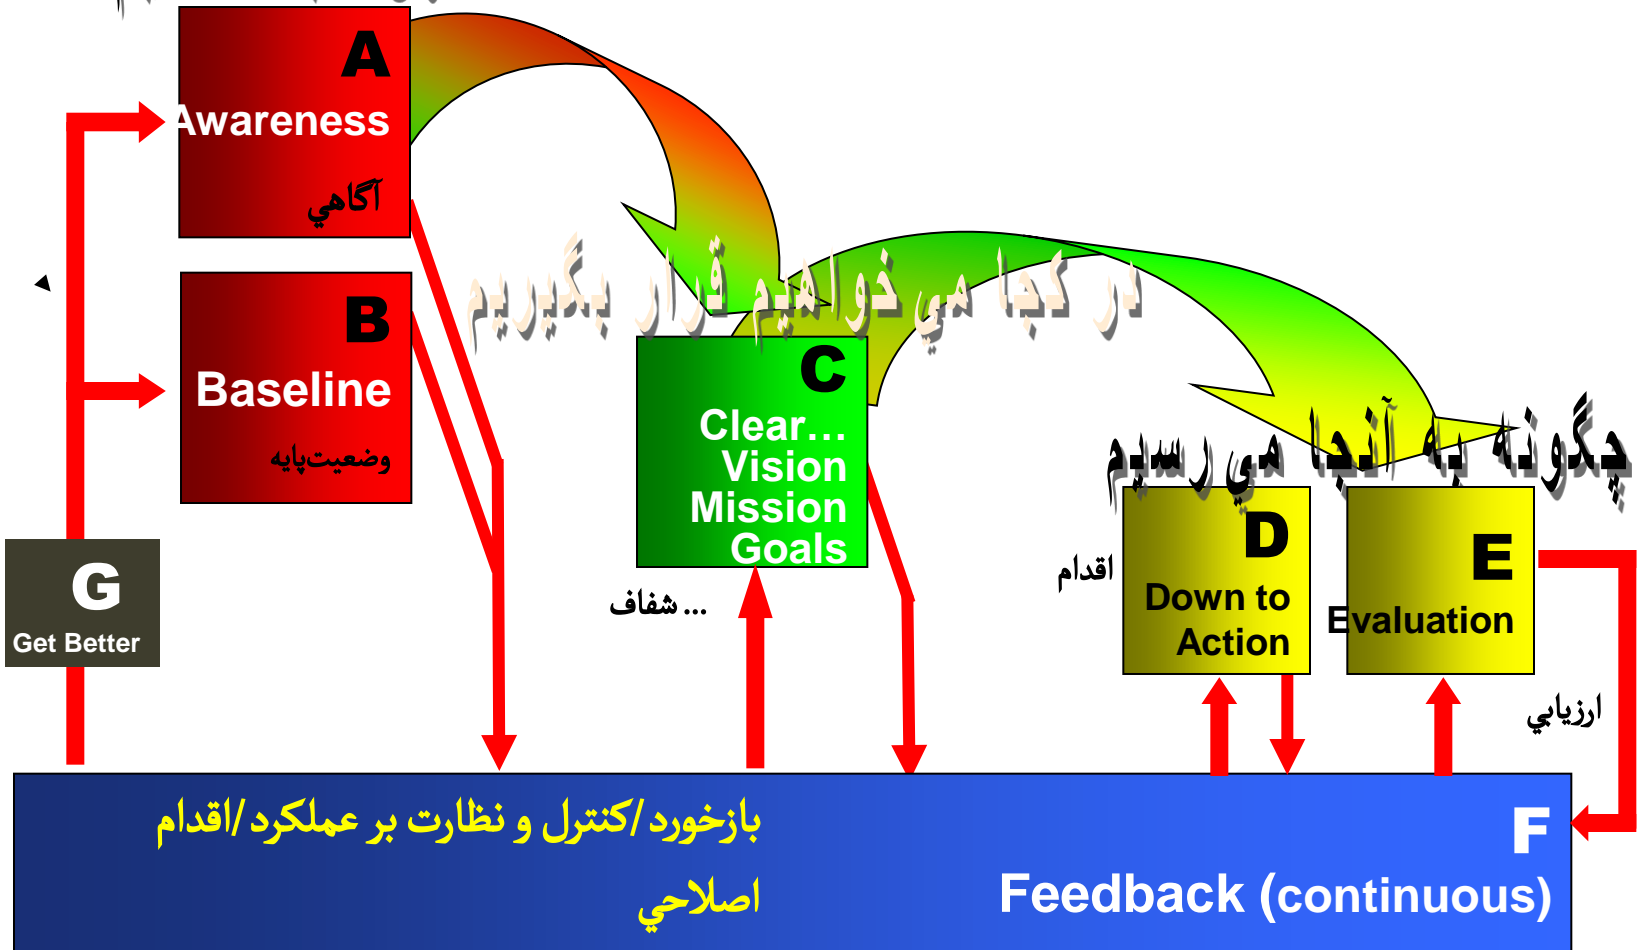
A
Awareness
آگاهي

B
Baseline
وضعيت‌پايه

در كجا مي خواهيم قرار بگيريم

C
Clear…
Vision
Mission
Goals

شفاف …

چگونه به آنجا مي رسيم

D
Down to Action
اقدام

E
Evaluation
ارزيابي

G
Get Better

بازخورد/كنترل و نظارت بر عملكرد/اقدام اصلاحي

F
Feedback (continuous)